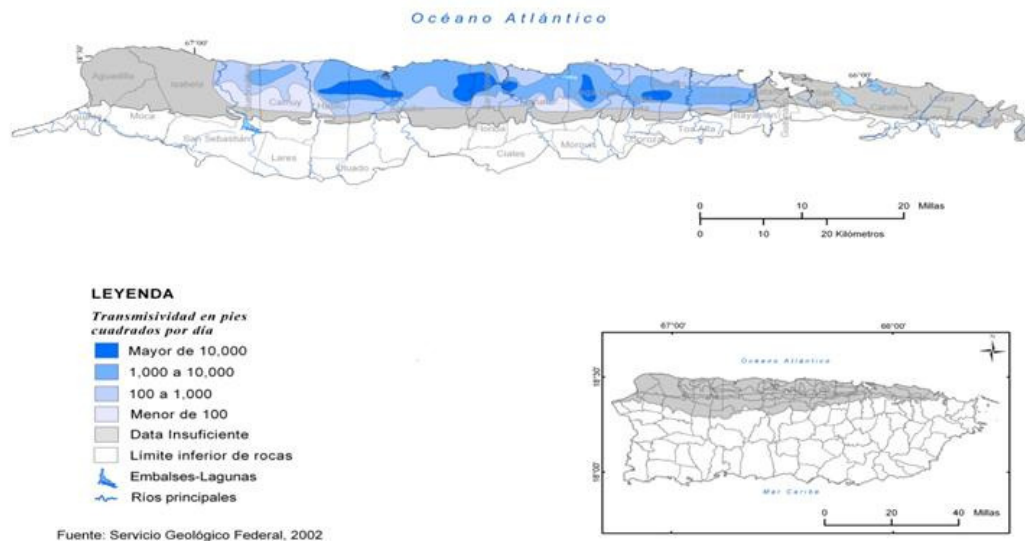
Océano Atlántico

67°00'

66°00'

Aguadilla

Isabela

Camuy

Moca

San Sebastián

Lares

Utuado

Florida

Ciales

Morovis

Toa Alta

Bayamón

Carolina

0 10 20 Millas

0 10 20 Kilómetros

LEYENDA

Transmisividad en pies cuadrados por día

Mayor de 10,000

1,000 a 10,000

100 a 1,000

Menor de 100

Data Insuficiente

Límite inferior de rocas

Embalses-Lagunas

Ríos principales

Fuente: Servicio Geológico Federal, 2002

67°00'

66°00'

18°30'

18°00'

Océano Atlántico

Mar Caribe

0 20 40 Millas